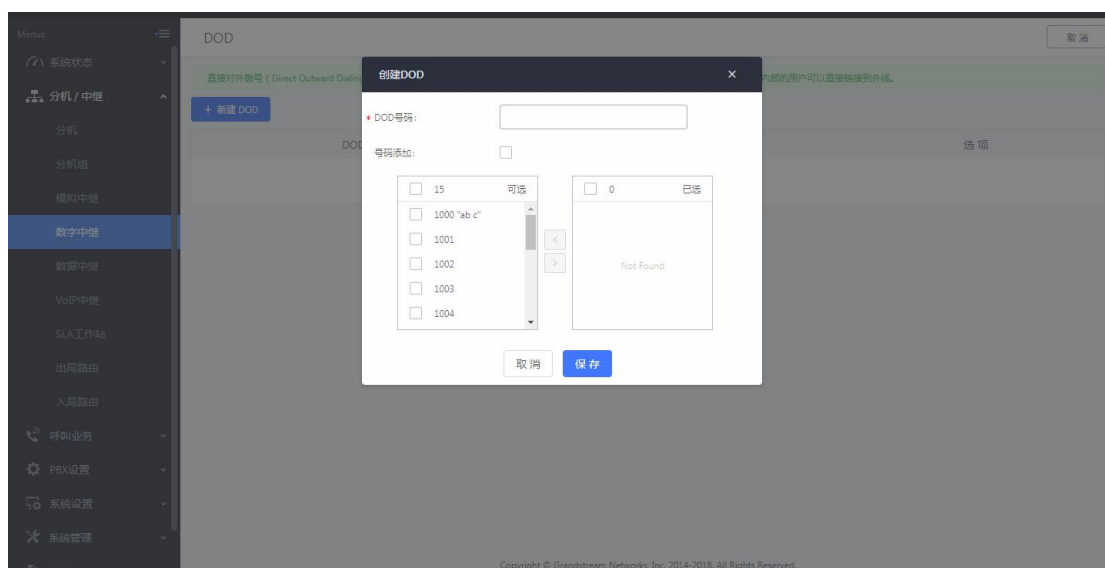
Menus
系统状态
分机 / 中继
分机
分机组
模拟中继
数字中继
数据中继
VoIP中继
SLA工作站
出局路由
入局路由
呼叫业务
PBX设置
系统设置
系统管理

DOD
取消

直接对外拨号（Direct Outward Dialing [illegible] 内部的用户可以直接拨到外线。

+ 新建 DOD

DOD
选项

创建DOD
×

* DOD号码：
号码添加：

| 15 | 可选 |
|---|---|
| 1000 "ab c" | |
| 1001 | |
| 1002 | |
| 1003 | |
| 1004 | |

<
>

| 0 | 已选 |
|---|---|
| Not Found | |

取消
保存

Copyright © Grandstream Networks, Inc. 2014-2018. All Rights Reserved.